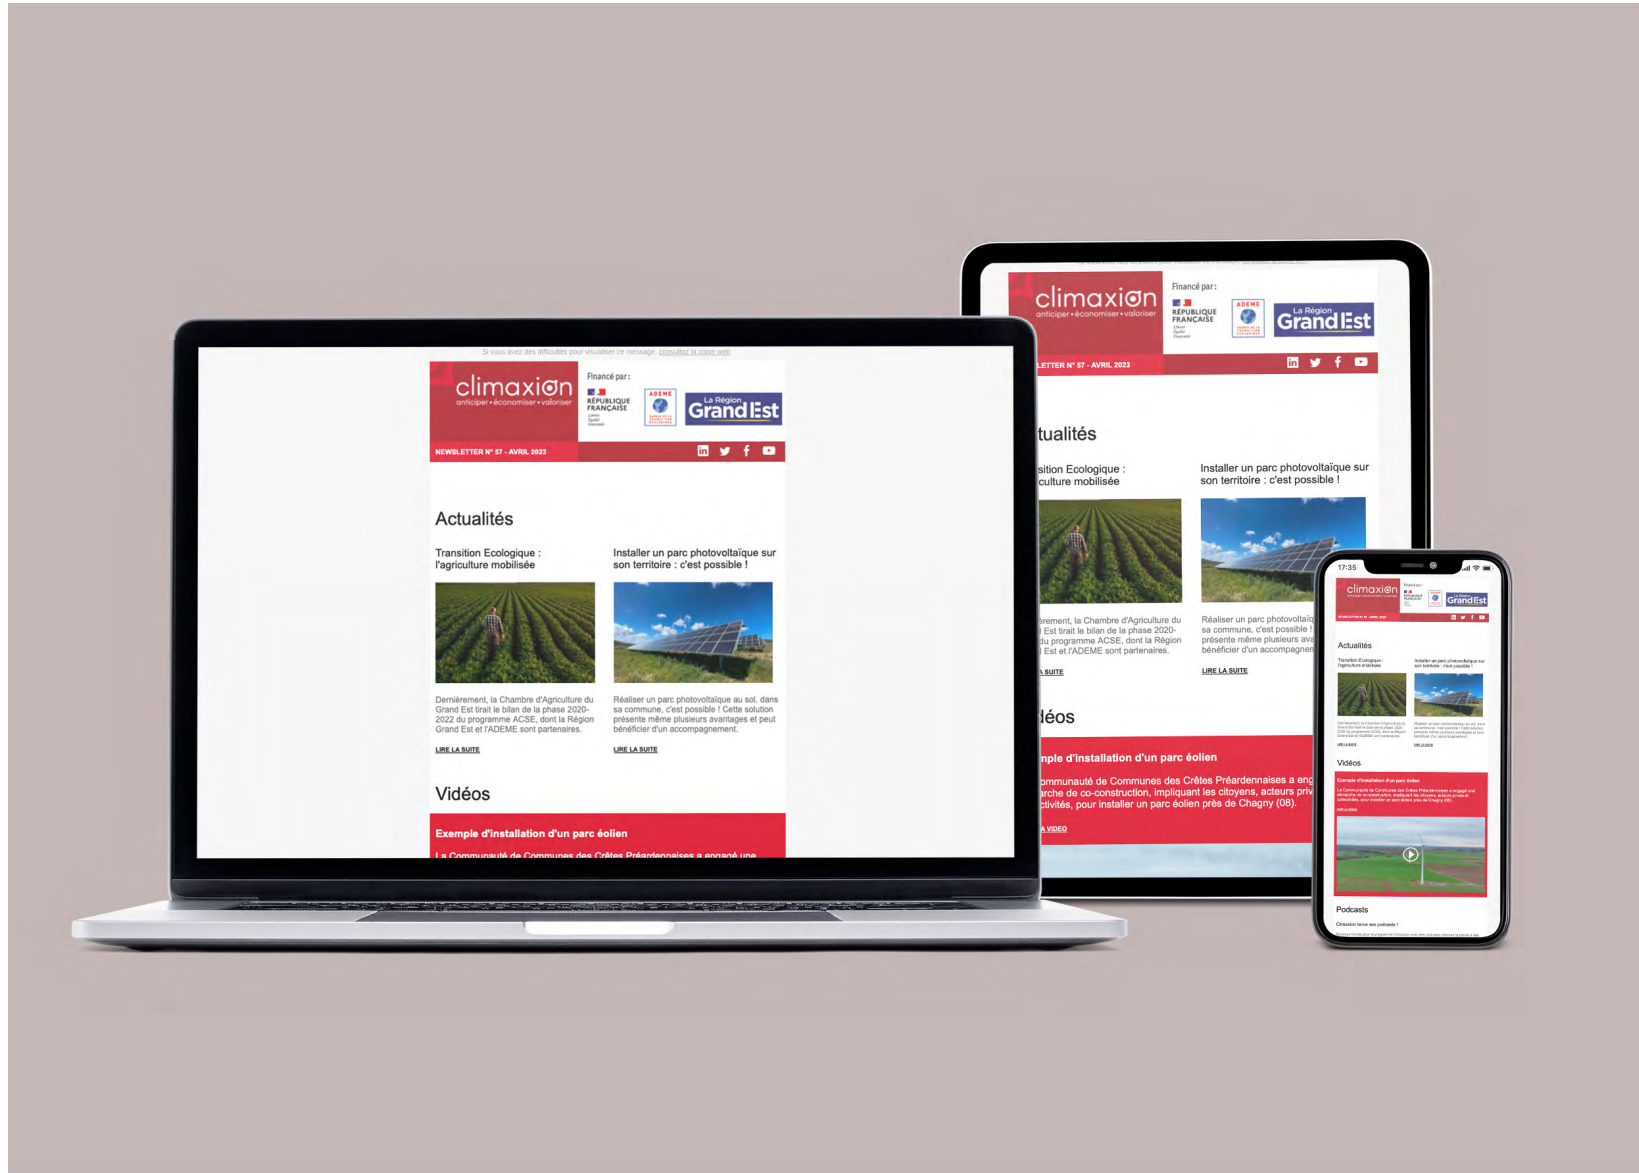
Si vous avez des difficultés pour visualiser ce message, consultez la copie web

climaxion
anticiper • économiser • valoriser

Financé par :
RÉPUBLIQUE FRANÇAISE
ADEME
La Région Grand Est

NEWSLETTER N° 57 - AVRIL 2023

Actualités

Transition Ecologique : l'agriculture mobilisée

Dernièrement, la Chambre d'Agriculture du Grand Est tirait le bilan de la phase 2020-2022 du programme ACSE, dont la Région Grand Est et l'ADEME sont partenaires.

LIRE LA SUITE

Installer un parc photovoltaïque sur son territoire : c'est possible !

Réaliser un parc photovoltaïque au sol, dans sa commune, c'est possible ! Cette solution présente même plusieurs avantages et peut bénéficier d'un accompagnement.

LIRE LA SUITE

Vidéos

Exemple d'installation d'un parc éolien

La Communauté de Communes des Crêtes Préardennaises a engagé une démarche de co-construction, impliquant les citoyens, acteurs privés et collectivités, pour installer un parc éolien près de Chagny (08).

VOIR LA VIDEO

Podcasts

17:35